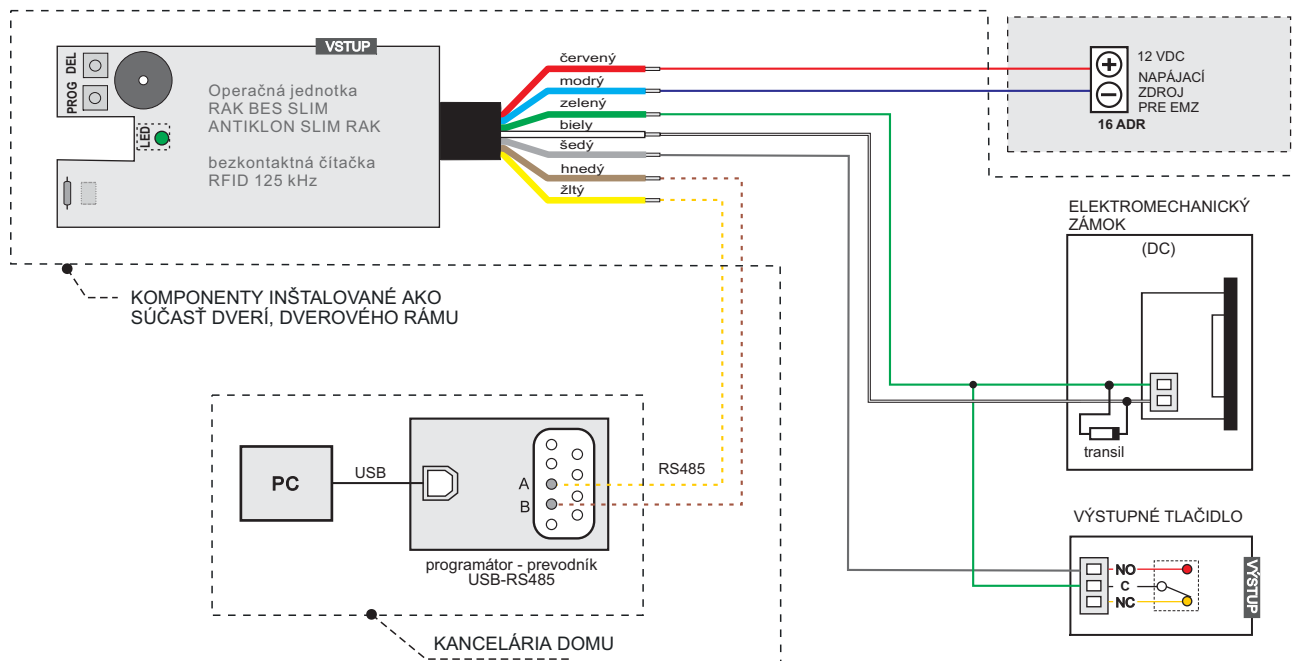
VSTUP

DEL

PROG

LED

Operačná jednotka
RAK BES SLIM
ANTIKLON SLIM RAK

bezkontaktná čítačka
RFID 125 kHz

červený
modrý
zelený
biely
šedý
hnedý
žltý

12 VDC
NAPÁJACÍ
ZDROJ
PRE EMZ
16 ADR

KOMPONENTY INŠTALOVANÉ AKO SÚČASŤ DVERÍ, DVEROVÉHO RÁMU

ELEKTROMECHANICKÝ ZÁMOK
(DC)

transil

PC

USB

A
B

RS485

programátor - prevodník
USB-RS485

KANCELÁRIA DOMU

VÝSTUPNÉ TLAČIDLO

NO
C
NC

VÝSTUP